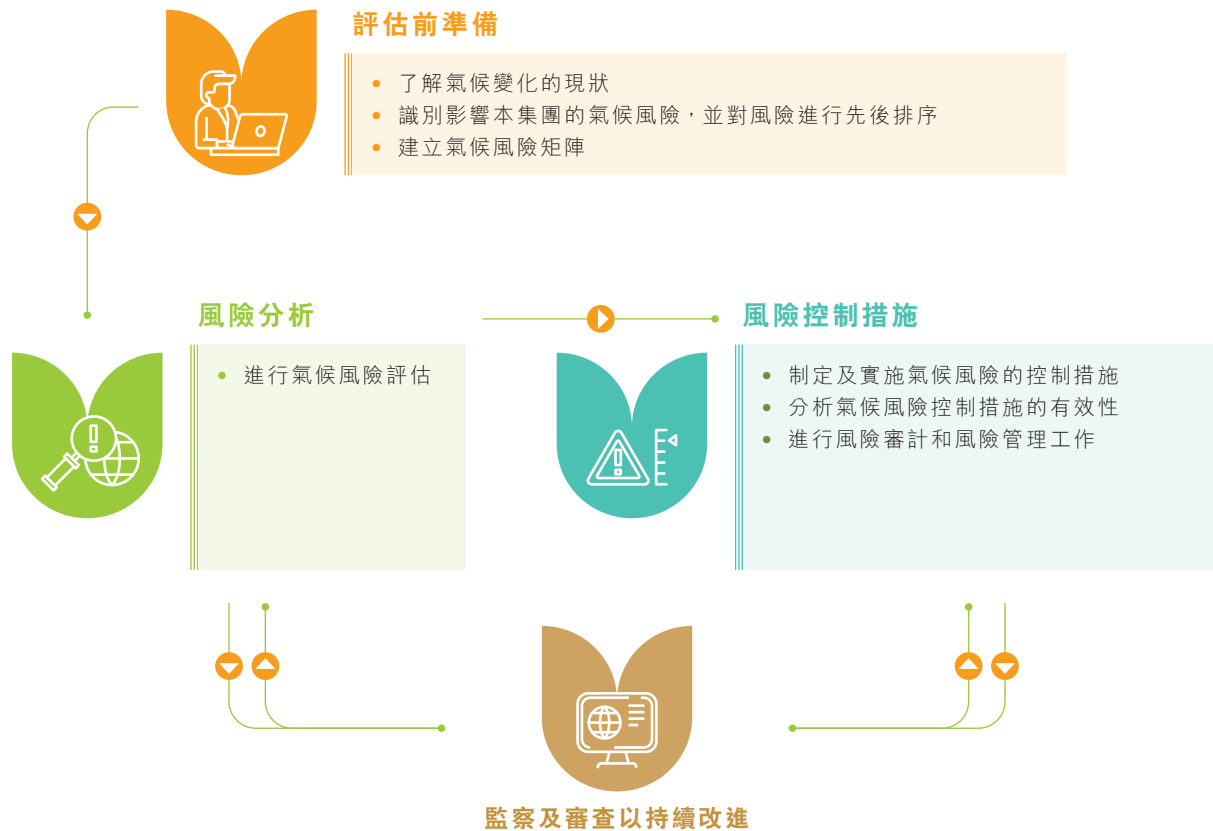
評估前準備

- 了解氣候變化的現狀
- 識別影響本集團的氣候風險，並對風險進行先後排序
- 建立氣候風險矩陣

風險分析

- 進行氣候風險評估

風險控制措施

- 制定及實施氣候風險的控制措施
- 分析氣候風險控制措施的有效性
- 進行風險審計和風險管理工作

監察及審查以持續改進